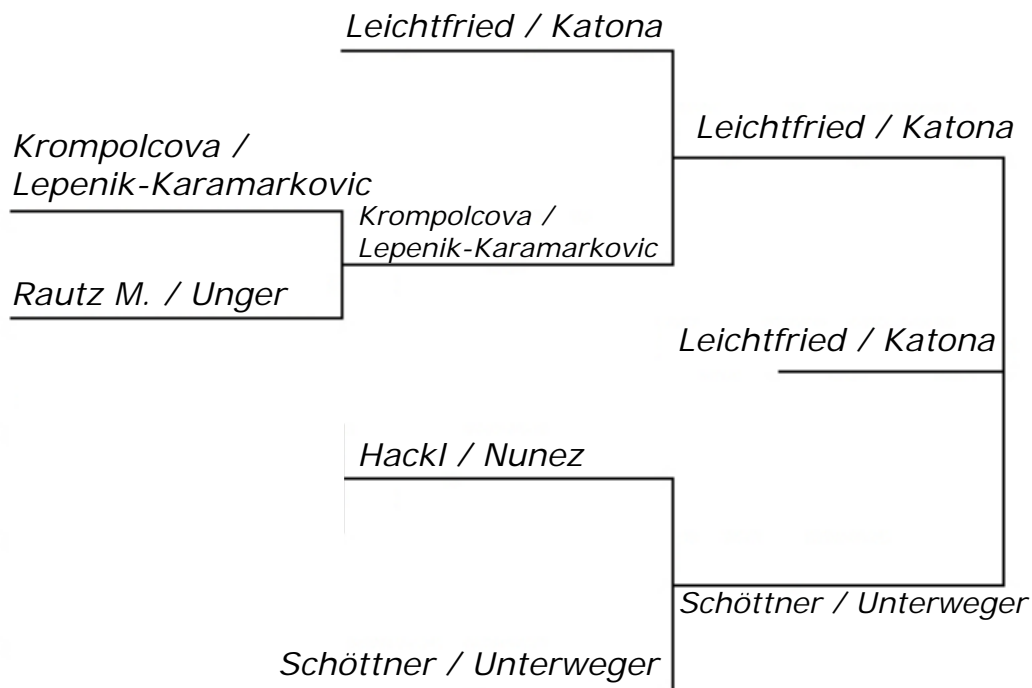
Leichtfried / Katona

Krompolcova / Lepenik-Karamarkovic

Krompolcova / Lepenik-Karamarkovic

Rautz M. / Unger

Leichtfried / Katona

Leichtfried / Katona

Hackl / Nunez

Schöttner / Unterweger

Schöttner / Unterweger